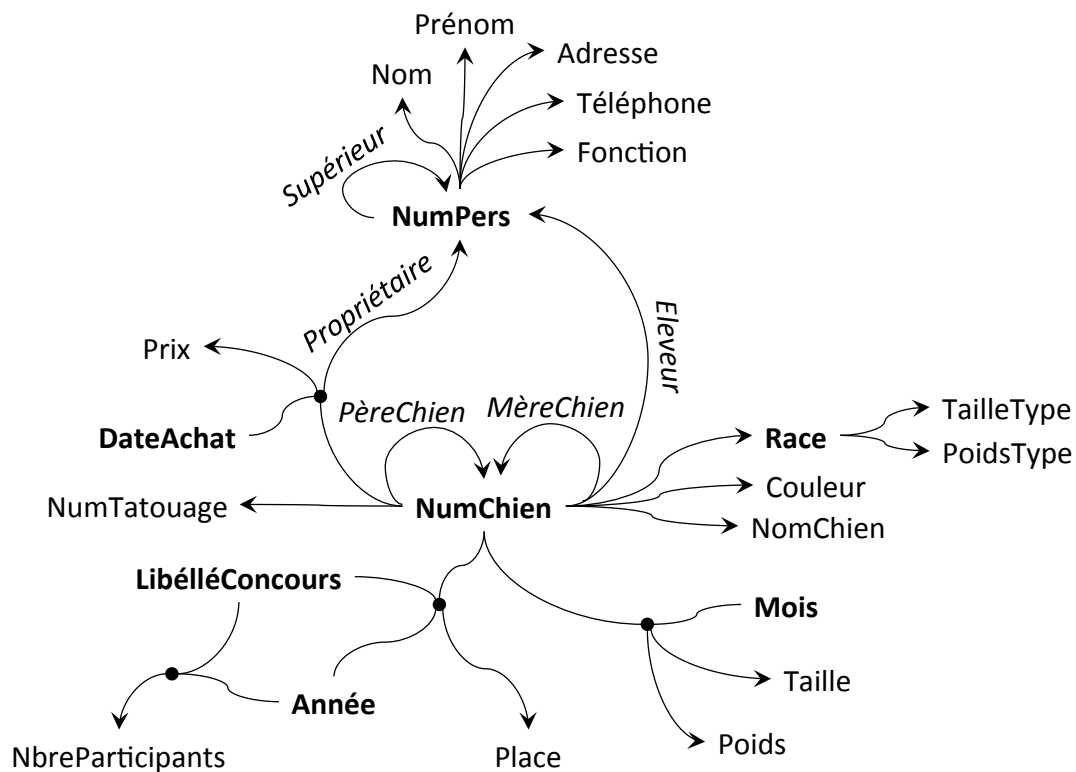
Prénom
Adresse
Nom
Téléphone
Fonction
Supérieur
NumPers
Propriétaire
Eleveur
Prix
PèreChien
MèreChien
DateAchat
Race
TailleType
PoidsType
Couleur
NumTatouage
NumChien
NomChien
LibélléConcours
Mois
Taille
Année
NbreParticipants
Place
Poids